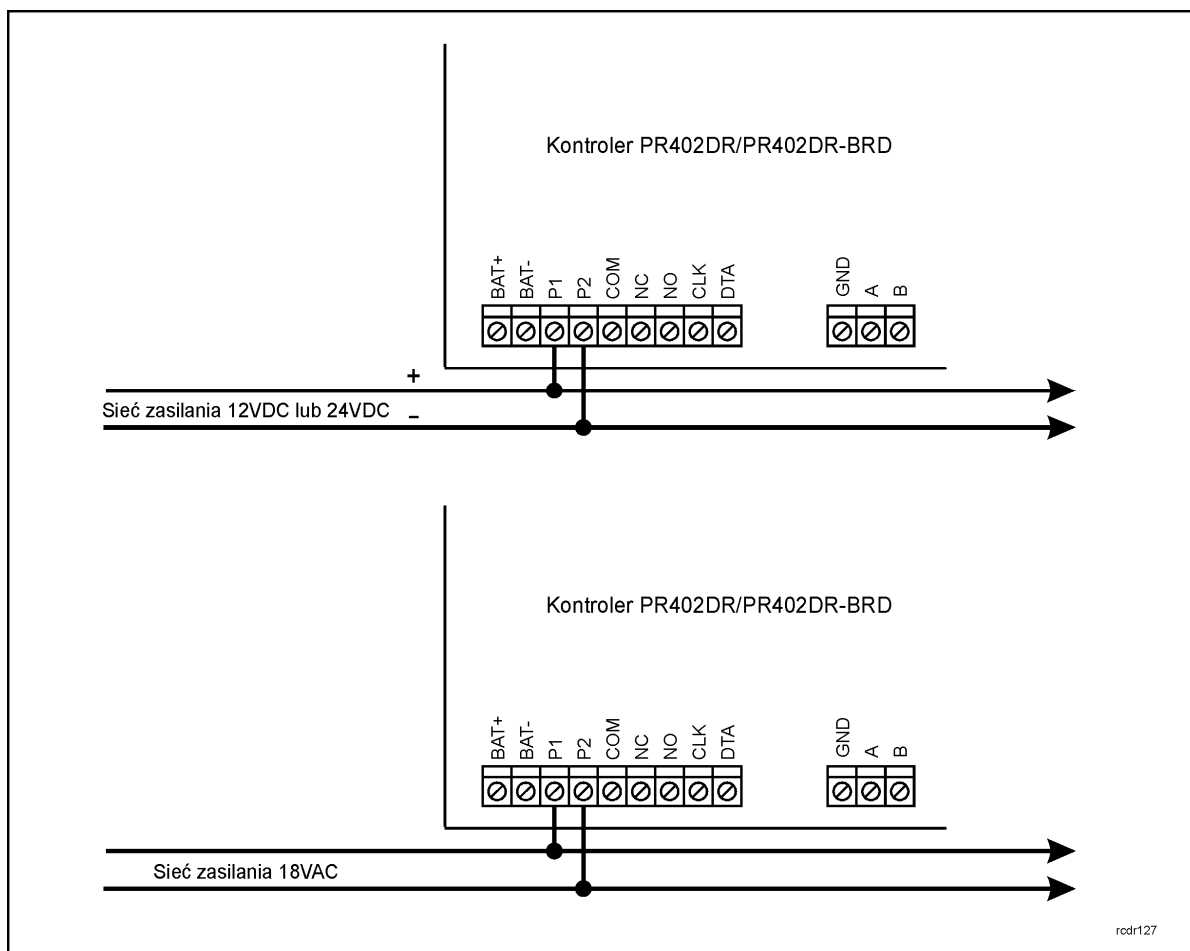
Kontroler PR402DR/PR402DR-BRD

BAT+ BAT- P1 P2 COM NC NO CLK DTA

GND A B

+

Sieć zasilania 12VDC lub 24VDC –

Kontroler PR402DR/PR402DR-BRD

BAT+ BAT- P1 P2 COM NC NO CLK DTA

GND A B

Sieć zasilania 18VAC

rcdr127